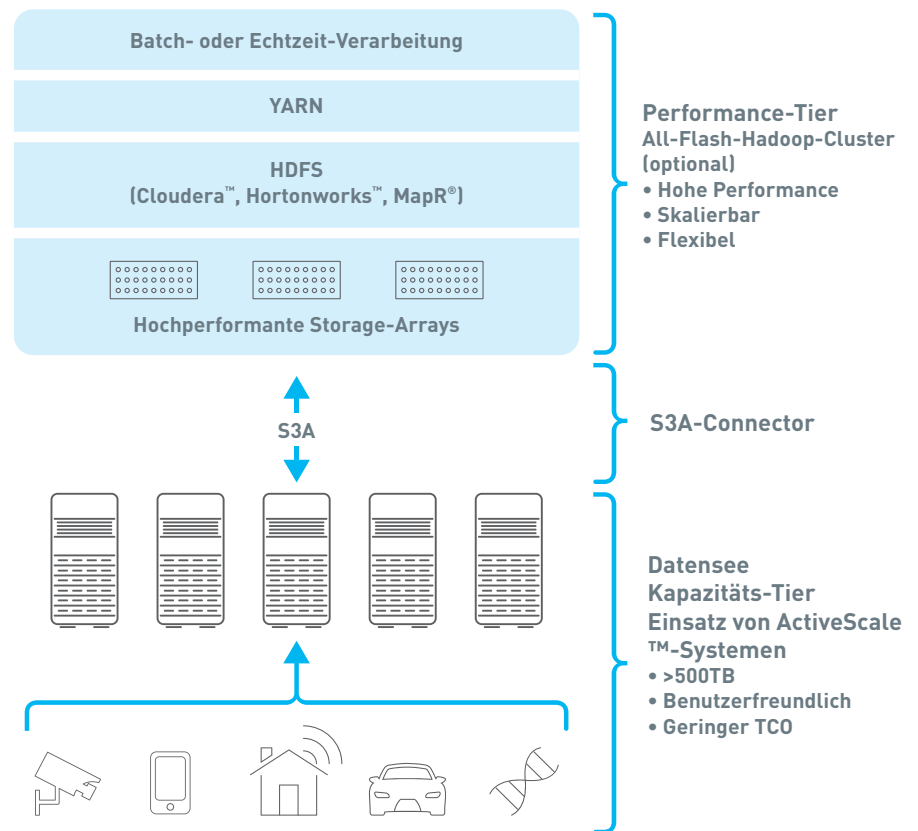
Batch- oder Echtzeit-Verarbeitung

YARN

HDFS
(Cloudera™, Hortonworks™, MapR®)

Hochperformante Storage-Arrays

Performance-Tier
All-Flash-Hadoop-Cluster (optional)
• Hohe Performance
• Skalierbar
• Flexibel

S3A

S3A-Connector

Datensee
Kapazitäts-Tier
Einsatz von ActiveScale ™-Systemen
• >500TB
• Benutzerfreundlich
• Geringer TCO